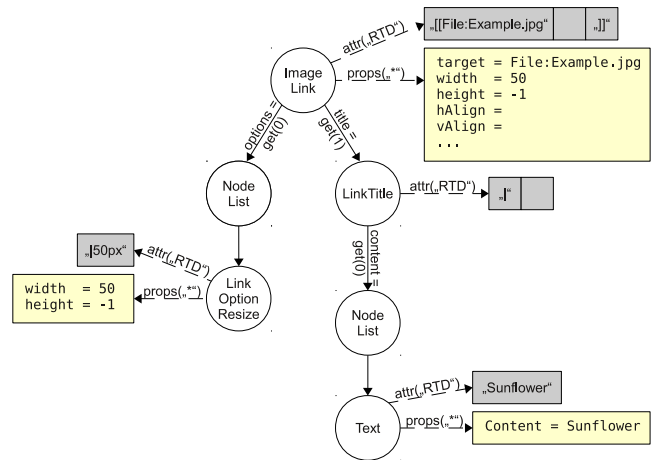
attr(„RTD“)

„[[File:Example.jpg“ | | „]]“

Image Link

props(„*“)

target = File:Example.jpg
width = 50
height = -1
hAlign =
vAlign =
...

options = get(0)

title = get(1)

Node List

LinkTitle

attr(„RTD“)

„|“

„|50px“

attr(„RTD“)

width = 50
height = -1

props(„*“)

Link Option Resize

content = get(0)

Node List

attr(„RTD“)

„Sunflower“

Text

props(„*“)

Content = Sunflower